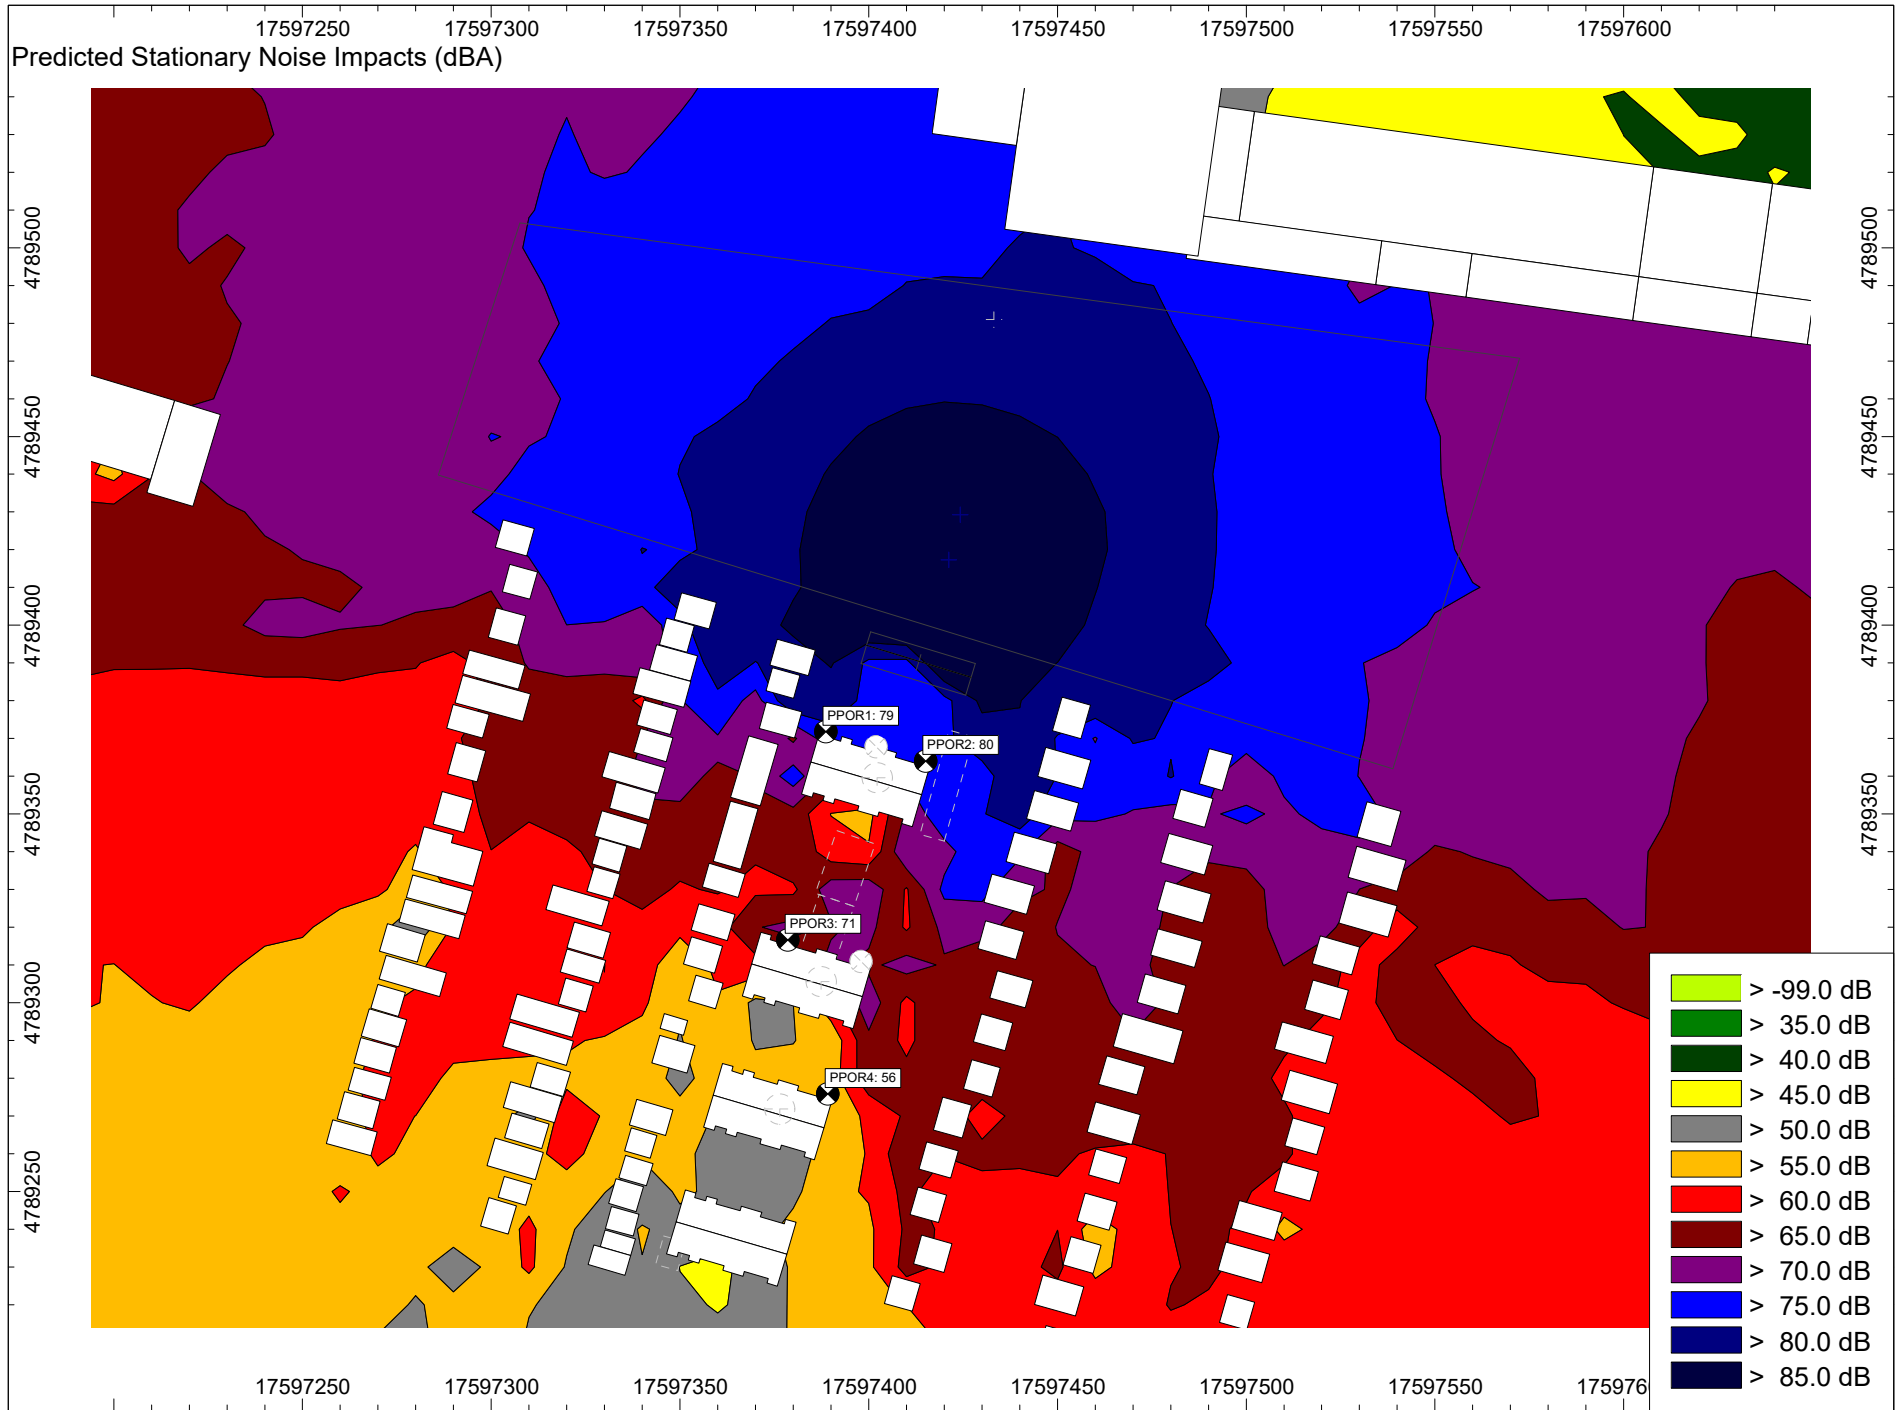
17597250 17597300 17597350 17597400 17597450 17597500 17597550 17597600

Predicted Stationary Noise Impacts (dBA)

4789500 4789450 4789400 4789350 4789300 4789250

4789500 4789450 4789400 4789350

PPOR1: 79
PPOR2: 80
PPOR3: 71
PPOR4: 56

> -99.0 dB
> 35.0 dB
> 40.0 dB
> 45.0 dB
> 50.0 dB
> 55.0 dB
> 60.0 dB
> 65.0 dB
> 70.0 dB
> 75.0 dB
> 80.0 dB
> 85.0 dB

17597250 17597300 17597350 17597400 17597450 17597500 17597550 175976